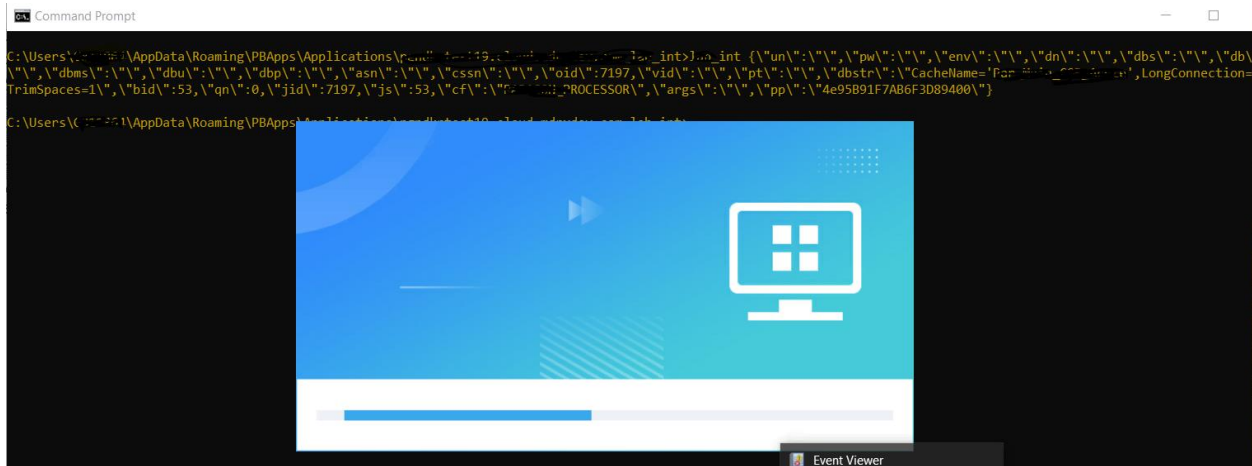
Command Prompt

C:\Users\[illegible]\AppData\Roaming\PBApps\Applications\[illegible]_int>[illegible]_int {\"un\":\"\",\"pw\":\"\",\"env\":\"\",\"dn\":\"\",\"dbs\":\"\",\"db\
\"\",\"dbms\":\"\",\"dbu\":\"\",\"dbp\":\"\",\"asn\":\"\",\"cssn\":\"\",\"oid\":7197,\"vid\":\"\",\"pt\":\"\",\"dbstr\":\"CacheName='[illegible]',LongConnection=
TrimSpaces=1\",\"bid\":53,\"qn\":0,\"jid\":7197,\"js\":53,\"cf\":\"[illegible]_PROCESSOR\",\"args\":\"\",\"pp\":\"4e95B91F7AB6F3D89400\"}

C:\Users\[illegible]\AppData\Roaming\PBApps\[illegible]

Event Viewer